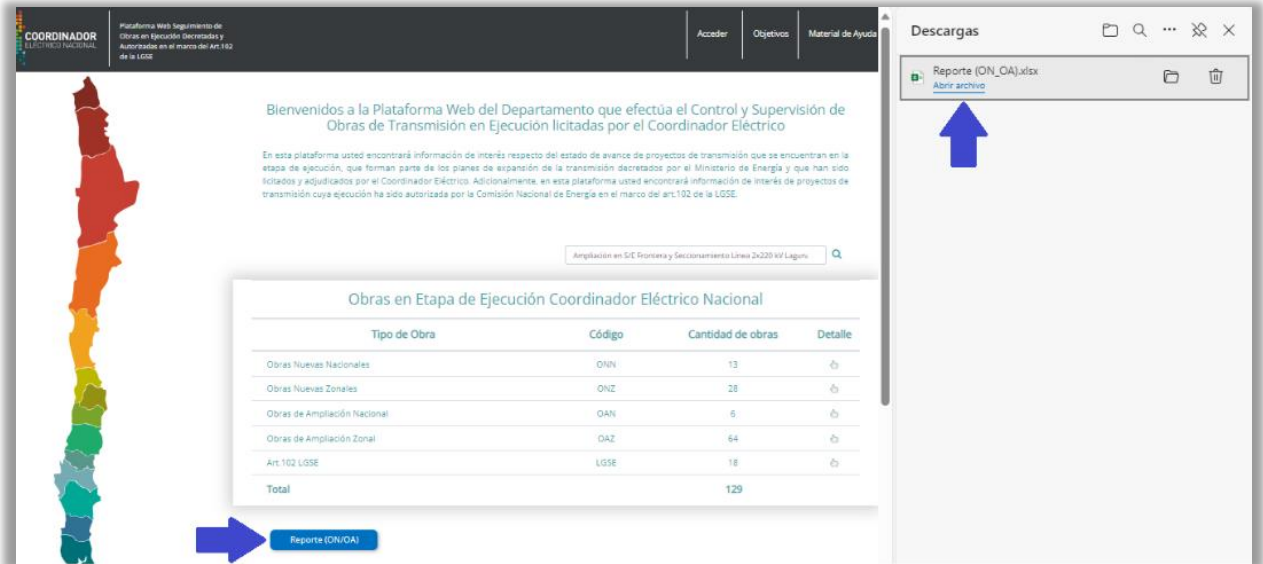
COORDINADOR
ELÉCTRICO NACIONAL

Plataforma Web Seguimiento de Obras en Ejecución Decretadas y Autorizadas en el marco del Art.102 de la LGSE

Acceder | Objetivos | Material de Ayuda

Descargas

Reporte (ON_OA).xlsx
Abrir archivo

Bienvenidos a la Plataforma Web del Departamento que efectúa el Control y Supervisión de Obras de Transmisión en Ejecución licitadas por el Coordinador Eléctrico

En esta plataforma usted encontrará información de interés respecto del estado de avance de proyectos de transmisión que se encuentran en la etapa de ejecución, que forman parte de los planes de expansión de la transmisión decretados por el Ministerio de Energía y que han sido licitados y adjudicados por el Coordinador Eléctrico. Adicionalmente, en esta plataforma usted encontrará información de interés de proyectos de transmisión cuya ejecución ha sido autorizada por la Comisión Nacional de Energía en el marco del art.102 de la LGSE.

Ampliación en S/E Frontera y Seccionamiento Línea 2x220 kV Laguna

Obras en Etapa de Ejecución Coordinador Eléctrico Nacional

| Tipo de Obra | Código | Cantidad de obras | Detalle |
|---|---|---|---|
| Obras Nuevas Nacionales | ONN | 13 | |
| Obras Nuevas Zonales | ONZ | 28 | |
| Obras de Ampliación Nacional | OAN | 6 | |
| Obras de Ampliación Zonal | OAZ | 64 | |
| Art.102 LGSE | LGSE | 18 | |
| Total | | 129 | |

Reporte (ON/OA)